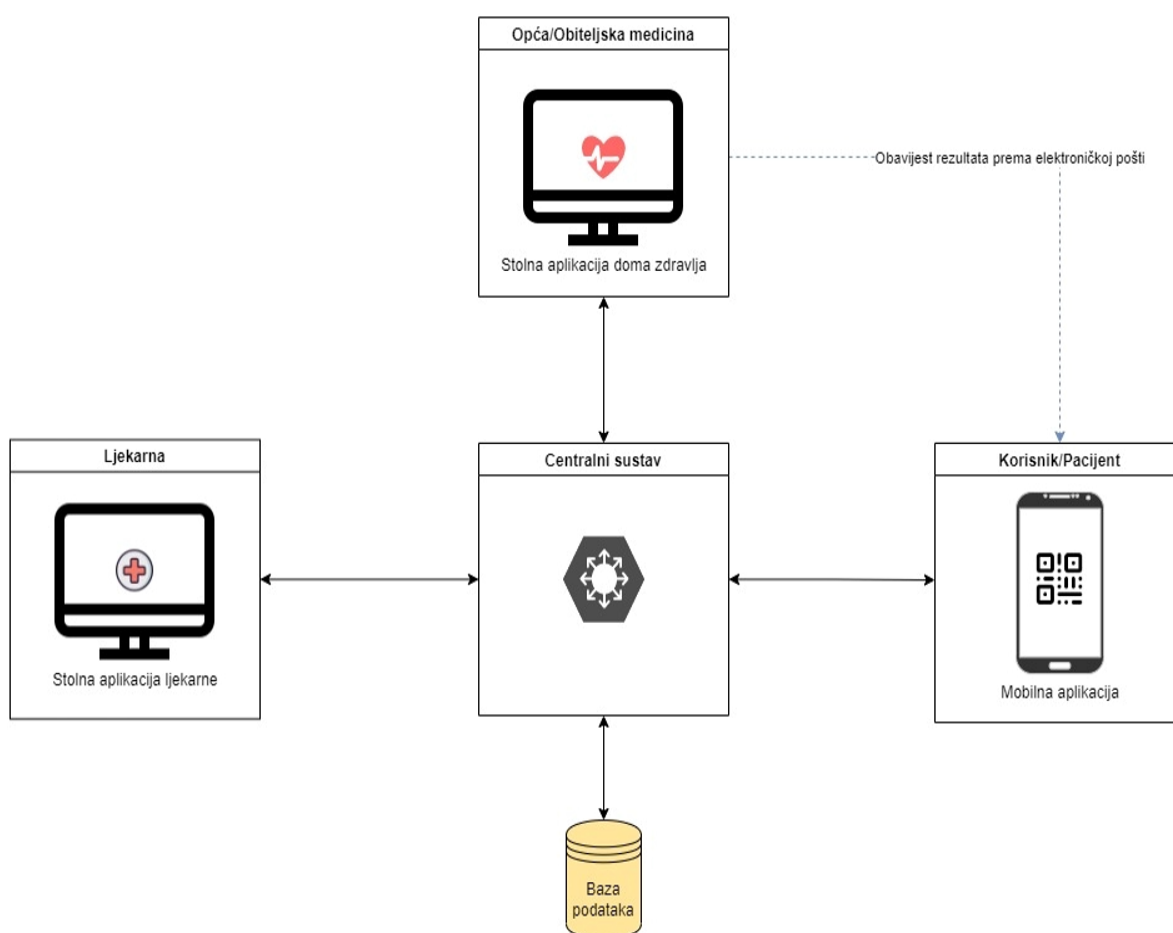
Opća/Obiteljska medicina

Stolna aplikacija doma zdravlja

Obavijest rezultata prema elektroničkoj pošti

Ljekarna

Stolna aplikacija ljekarne

Centralni sustav

Korisnik/Pacijent

Mobilna aplikacija

Baza podataka